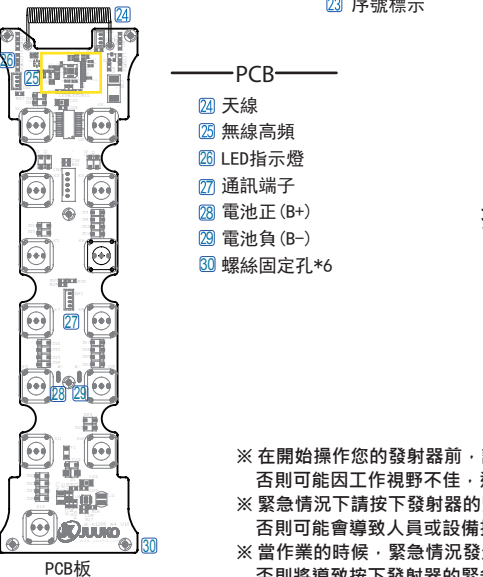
23 序號標示

24

26

25

PCB

24 天線
25 無線高頻
26 LED指示燈
27 通訊端子
28 電池正 (B+)
29 電池負 (B−)
30 螺絲固定孔*6

27

28 29

JUUKO

30

PCB板

※ 在開始操作您的發射器前，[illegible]
否則可能因工作視野不佳，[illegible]
※ 緊急情況下請按下發射器的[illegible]
否則可能會導致人員或設備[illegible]
※ 當作業的時候，緊急情況發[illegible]
不則將導致按下發射器的緊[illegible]